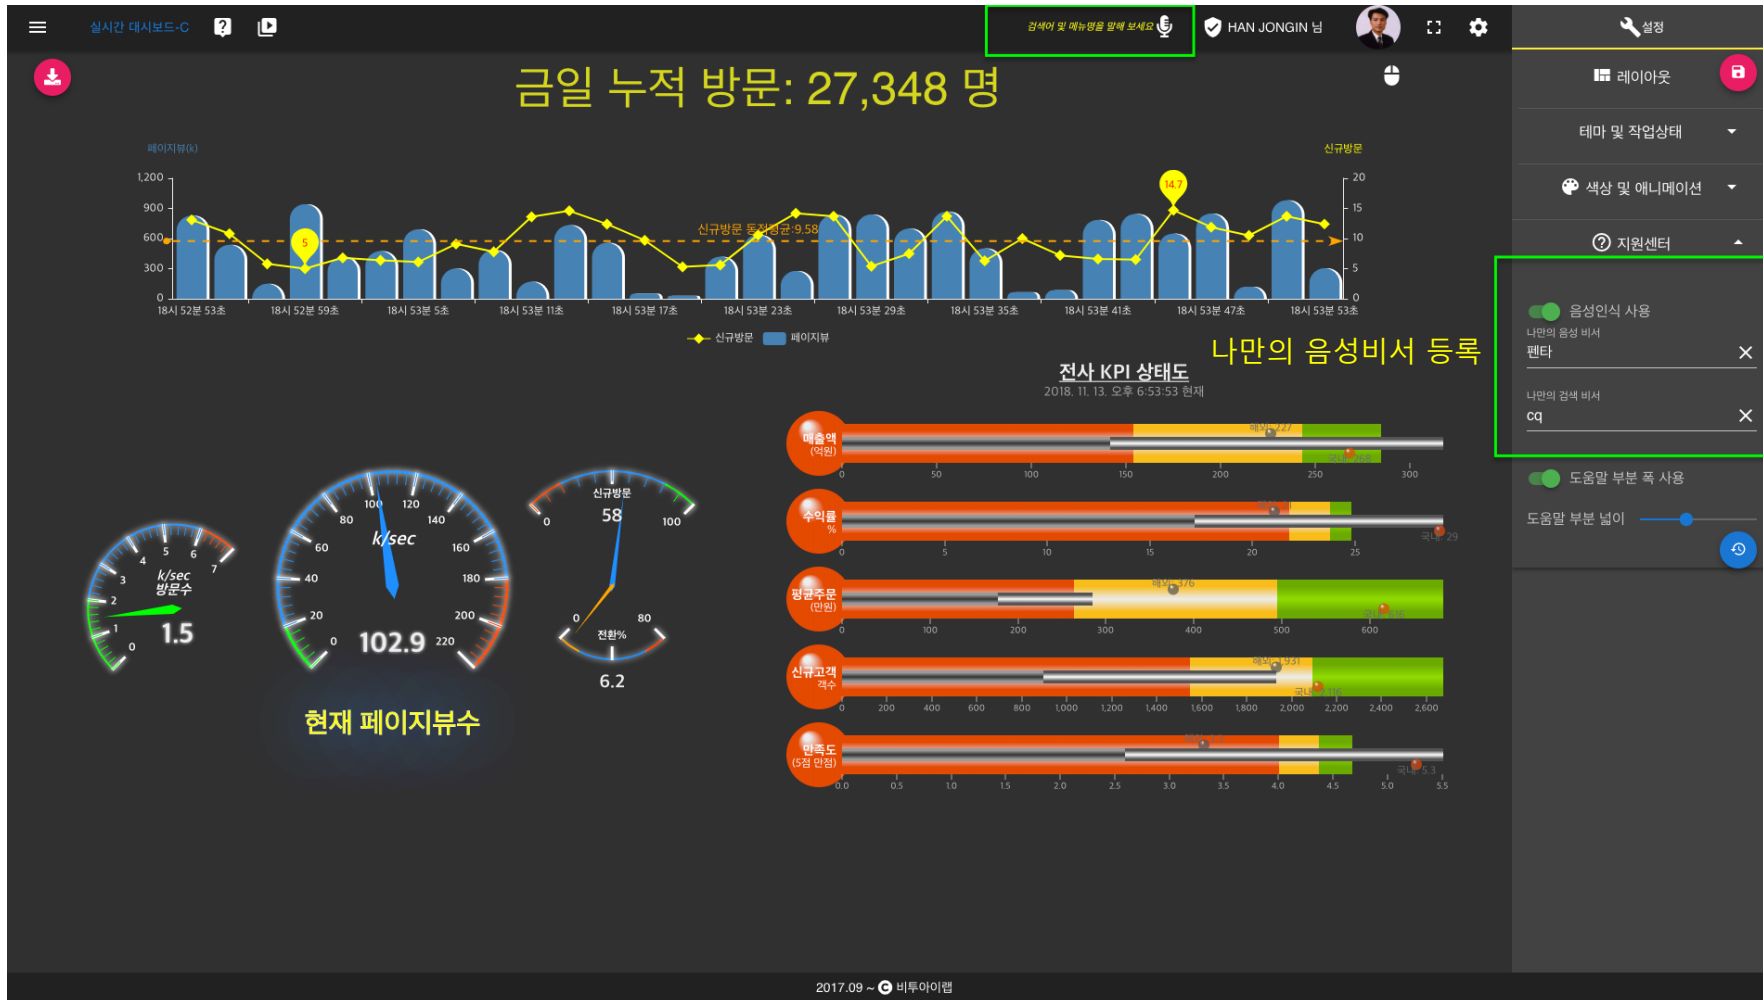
실시간 대시보드-C

검색어 및 메뉴명을 말해 보세요

HAN JONGIN 님

설정

금일 누적 방문: 27,348 명

레이아웃

테마 및 작업상태

색상 및 애니메이션

지원센터

페이지뷰(k)

신규방문

1,200
900
600
300
0

20
15
10
5
0

14.7

5

신규방문 동적평균:9.58

18시 52분 53초
18시 52분 59초
18시 53분 5초
18시 53분 11초
18시 53분 17초
18시 53분 23초
18시 53분 29초
18시 53분 35초
18시 53분 41초
18시 53분 47초
18시 53분 53초

신규방문 페이지뷰

나만의 음성비서 등록

음성인식 사용

나만의 음성 비서

펜타

나만의 검색 비서

cq

도움말 부분 폭 사용

도움말 부분 넓이

전사 KPI 상태도

2018. 11. 13. 오후 6:53:53 현재

매출액 (억원)

0 50 100 150 200 250 300

수익률 %

0 5 10 15 20 25

평균주문 (만원)

0 100 200 300 400 500 600

신규고객 객수

0 200 400 600 800 1,000 1,200 1,400 1,600 1,800 2,000 2,200 2,400 2,600

만족도 (5점 만점)

0.0 0.5 1.0 1.5 2.0 2.5 3.0 3.5 4.0 4.5 5.0 5.5

0 1 2 3 4 5 6 7

k/sec 방문수

1.5

0 20 40 60 80 100 120 140 160 180 200 220

k/sec

102.9

신규방문

0 58 100

0 80

전환%

6.2

현재 페이지뷰수

2017.09 ~ © 비투아이랩